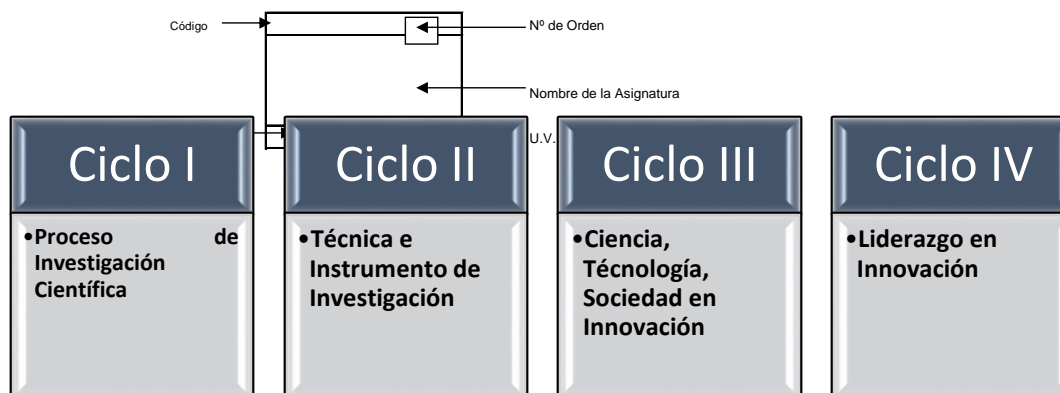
Código

Nº de Orden

Nombre de la Asignatura

U.V.

Ciclo I

•Proceso de Investigación Científica

Ciclo II

•Técnica e Instrumento de Investigación

Ciclo III

•Ciencia, Técnología, Sociedad en Innovación

Ciclo IV

•Liderazgo en Innovación